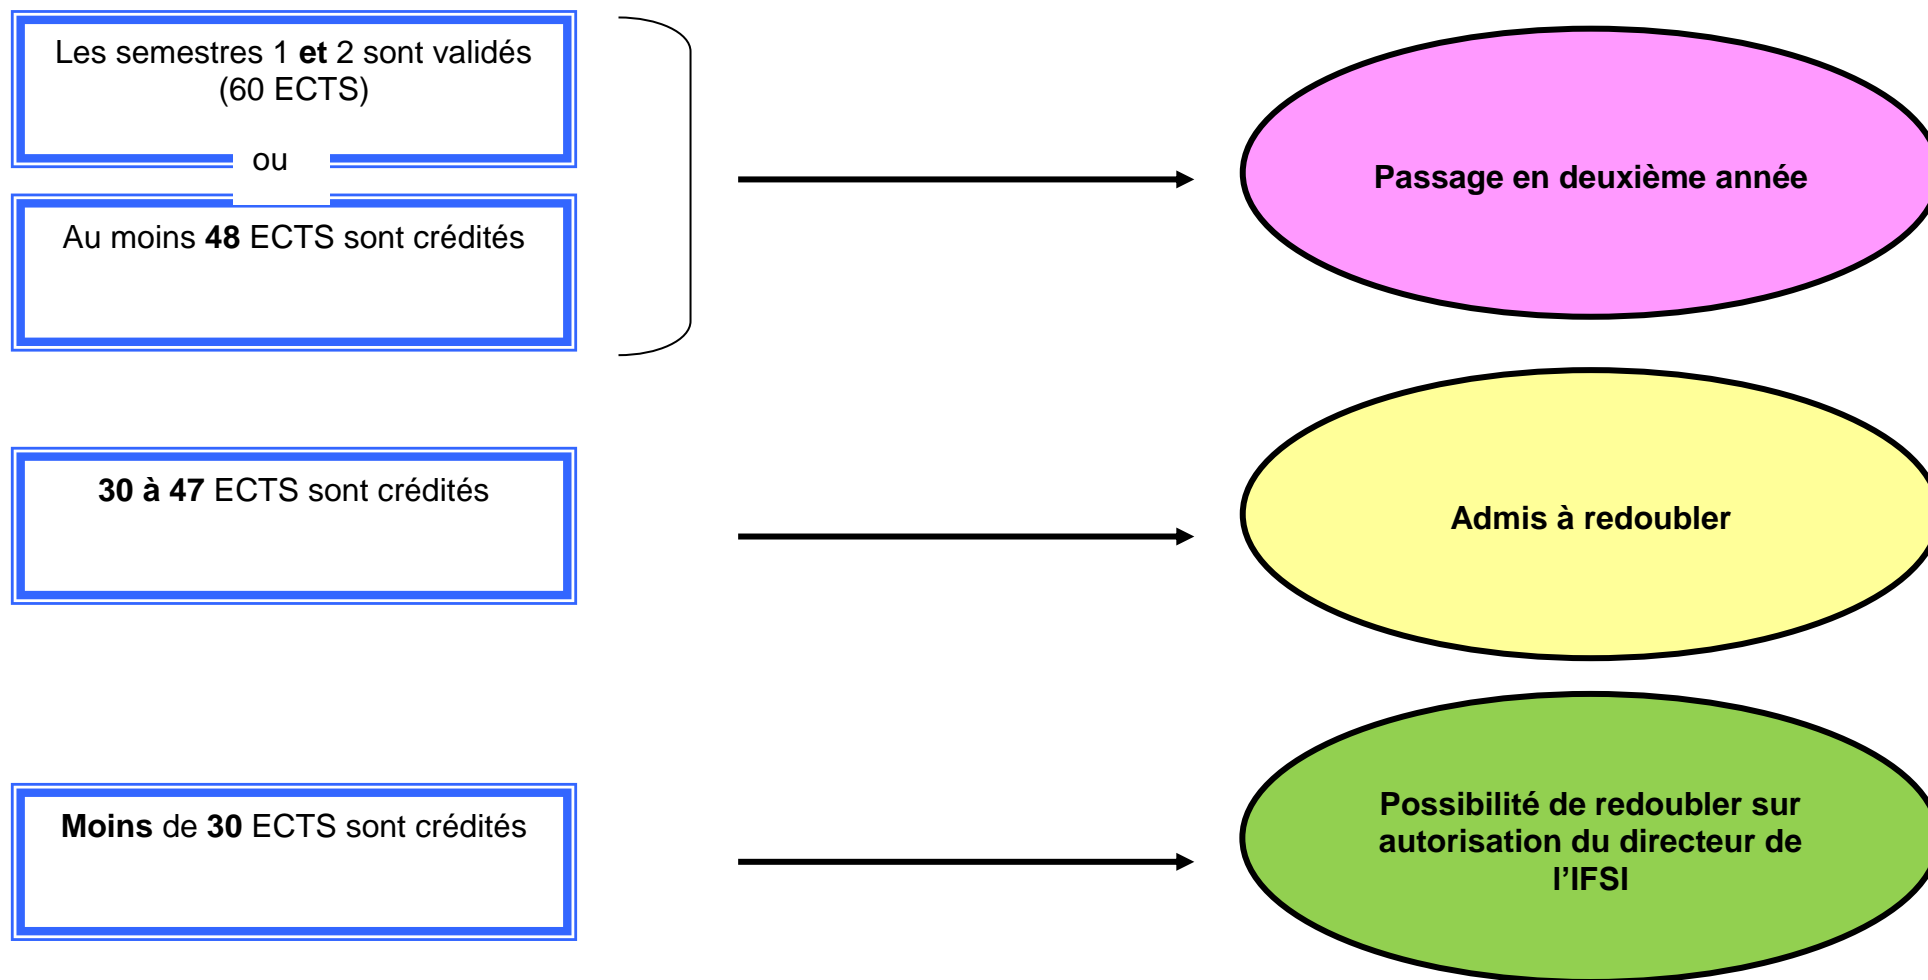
Les semestres 1 **et** 2 sont validés (60 ECTS)

ou

Au moins **48** ECTS sont crédités

Passage en deuxième année

**30 à 47** ECTS sont crédités

Admis à redoubler

**Moins** de **30** ECTS sont crédités

Possibilité de redoubler sur autorisation du directeur de l'IFSI